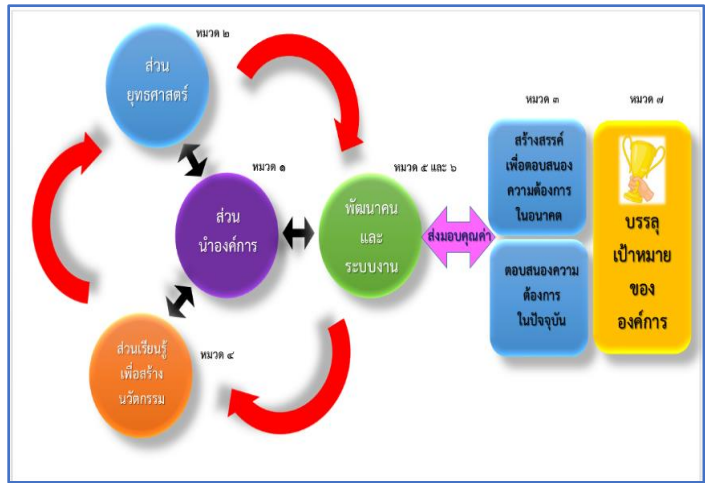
หมวด ๒

ส่วน
ยุทธศาสตร์

หมวด ๑

ส่วน
นำองค์การ

หมวด ๕ และ ๖

พัฒนาคน
และ
ระบบงาน

ส่งมอบคุณค่า

หมวด ๓

สร้างสรรค์
เพื่อตอบสนอง
ความต้องการ
ในอนาคต

ตอบสนองความ
ต้องการ
ในปัจจุบัน

หมวด ๗

บรรลุ
เป้าหมาย
ของ
องค์การ

หมวด ๔

ส่วนเรียนรู้
เพื่อสร้าง
นวัตกรรม